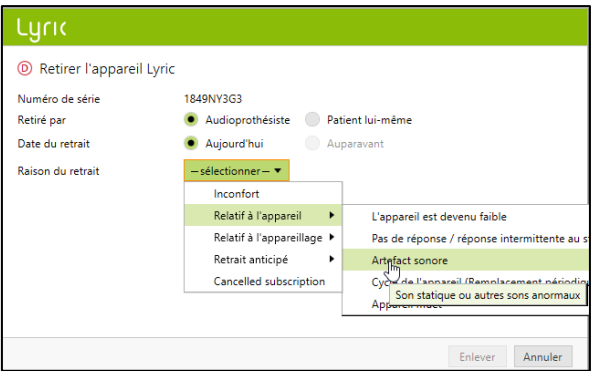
Lyric

D Retirer l'appareil Lyric

Numéro de série 1849NY3G3

Retiré par Audioprothésiste Patient lui-même

Date du retrait Aujourd'hui Auparavant

Raison du retrait —sélectionner— ▾

Inconfort

Relatif à l'appareil ▸

Relatif à l'appareillage ▸

Retrait anticipé ▸

Cancelled subscription

L'appareil est devenu faible

Pas de réponse / réponse intermittente au s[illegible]

Artefact sonore

Cycle de l'appareil (Remplacement périodiq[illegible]

Appareil muet

Son statique ou autres sons anormaux

Enlever Annuler